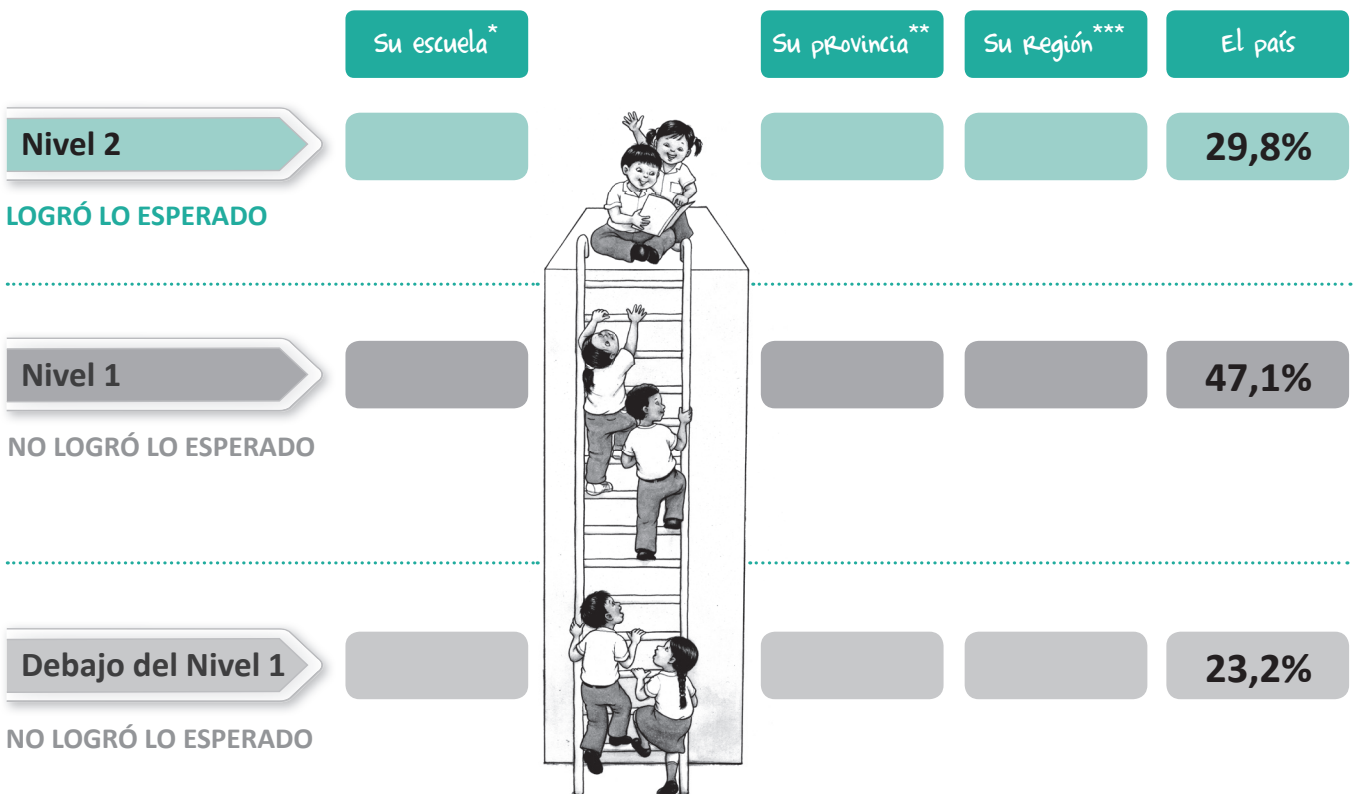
|  | Su escuela* | Su provincia** | Su región*** | El país |
|---|---|---|---|---|
| Nivel 2 LOGRÓ LO ESPERADO |  |  |  | 29,8% |
| Nivel 1 NO LOGRÓ LO ESPERADO |  |  |  | 47,1% |
| Debajo del Nivel 1 NO LOGRÓ LO ESPERADO |  |  |  | 23,2% |